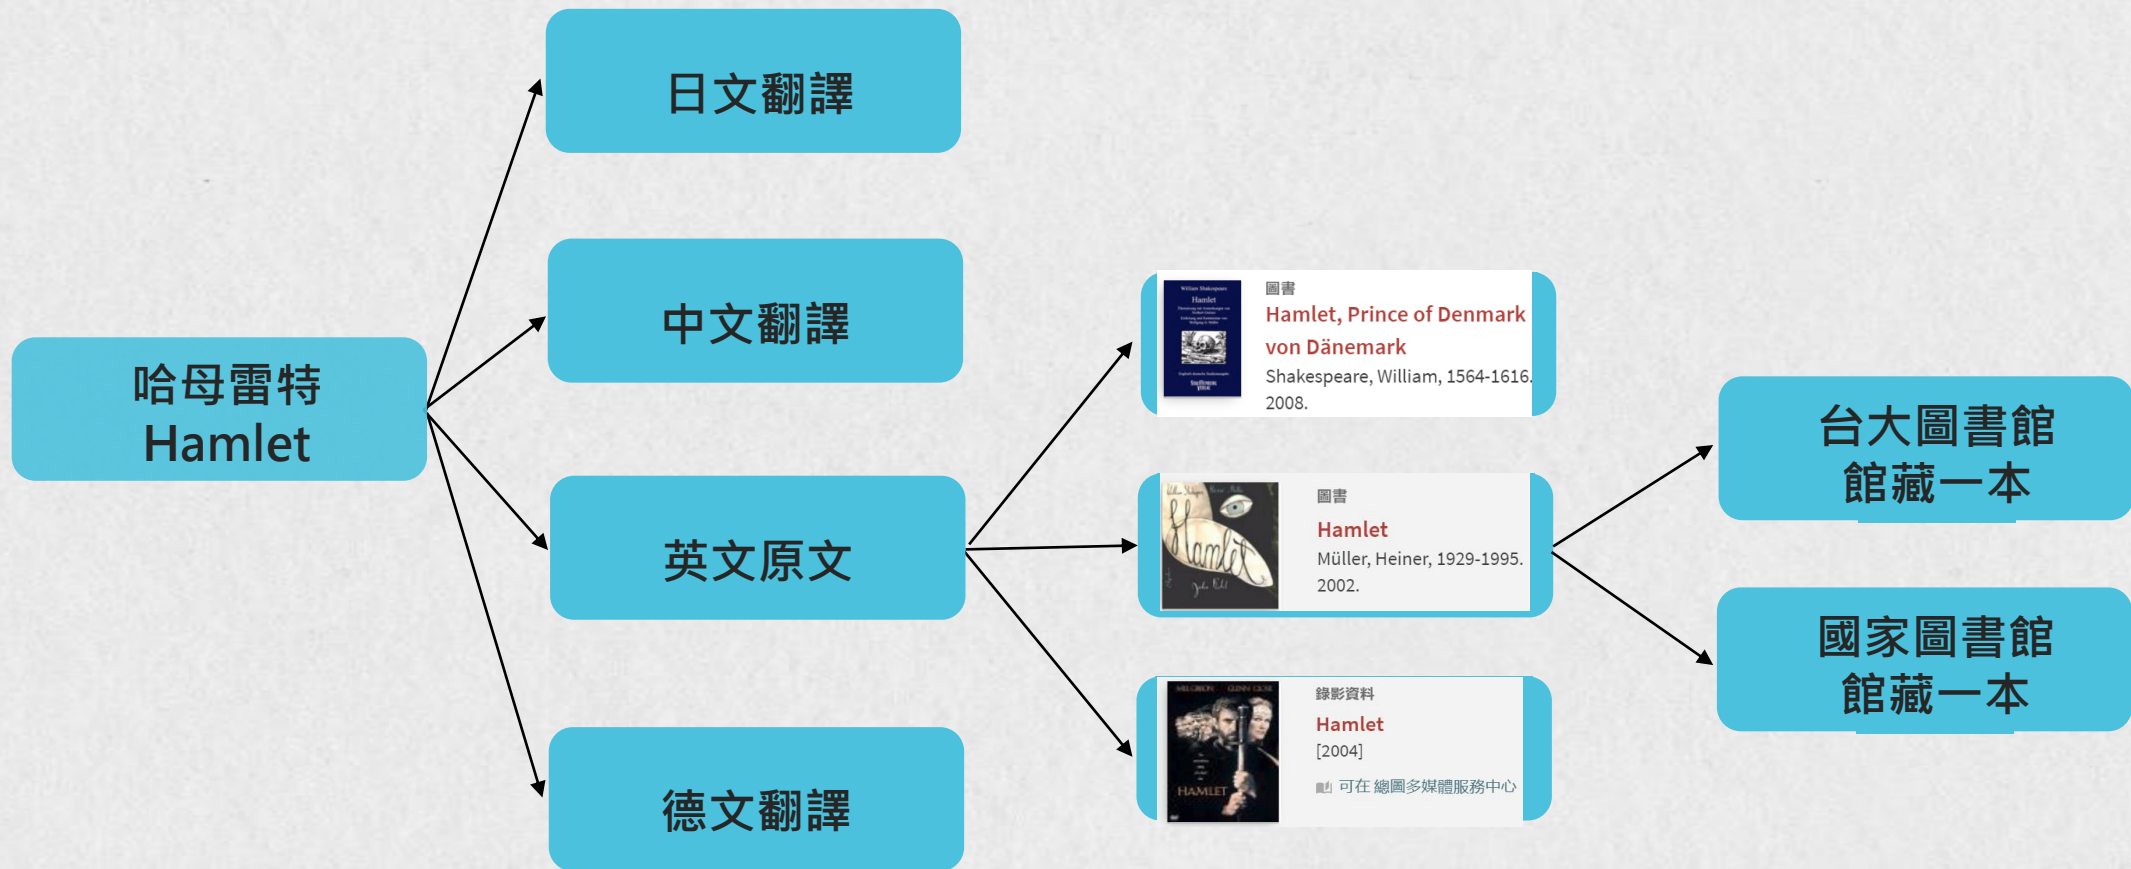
哈母雷特
Hamlet

日文翻譯

中文翻譯

英文原文

德文翻譯

圖書
Hamlet, Prince of Denmark von Dänemark
Shakespeare, William, 1564-1616.
2008.

圖書
Hamlet
Müller, Heiner, 1929-1995.
2002.

錄影資料
Hamlet
[2004]
可在 總圖多媒體服務中心

台大圖書館
館藏一本

國家圖書館
館藏一本